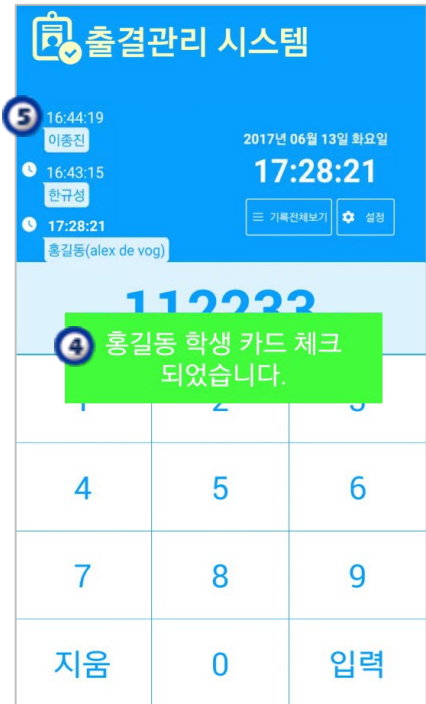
출결관리 시스템

5
16:44:19
이종진
16:43:15
한규성
17:28:21
홍길동(alex de vog)

2017년 06월 13일 화요일
17:28:21
기록전체보기
설정

112233

4 홍길동 학생 카드 체크 되었습니다.

1 2 3
4 5 6
7 8 9
지움 0 입력